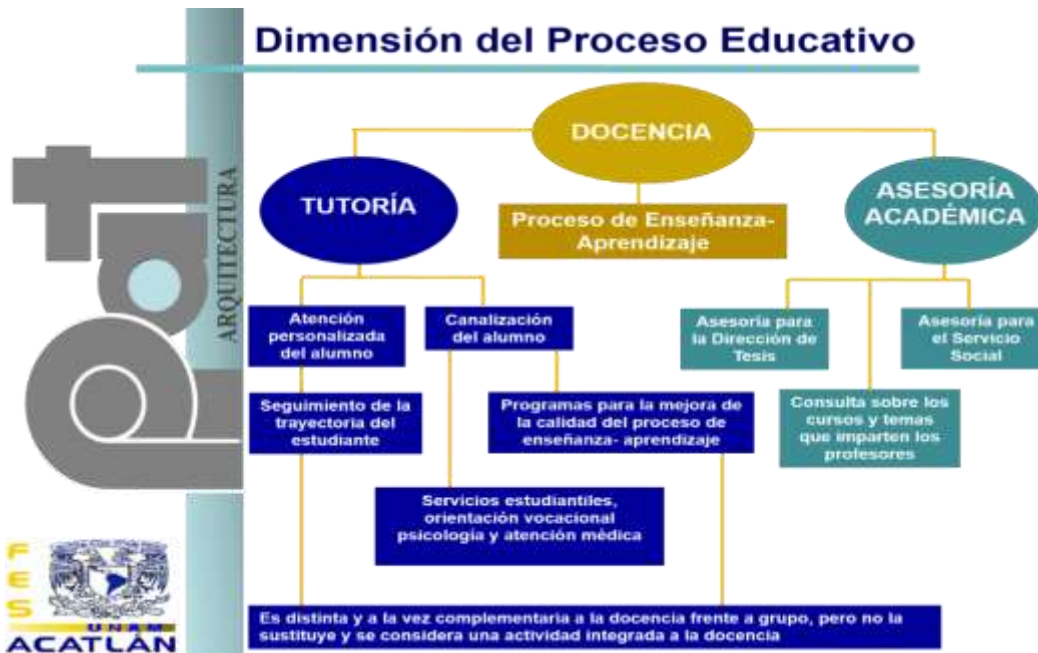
Dimensión del Proceso Educativo

ARQUITECTURA

DOCENCIA

TUTORÍA

Proceso de Enseñanza-Aprendizaje

ASESORÍA ACADÉMICA

Atención personalizada del alumno

Canalización del alumno

Asesoría para la Dirección de Tesis

Asesoría para el Servicio Social

Seguimiento de la trayectoria del estudiante

Programas para la mejora de la calidad del proceso de enseñanza- aprendizaje

Consulta sobre los cursos y temas que imparten los profesores

Servicios estudiantiles, orientación vocacional psicología y atención médica

Es distinta y a la vez complementaria a la docencia frente a grupo, pero no la sustituye y se considera una actividad integrada a la docencia

FES
UNAM
ACATLÁN